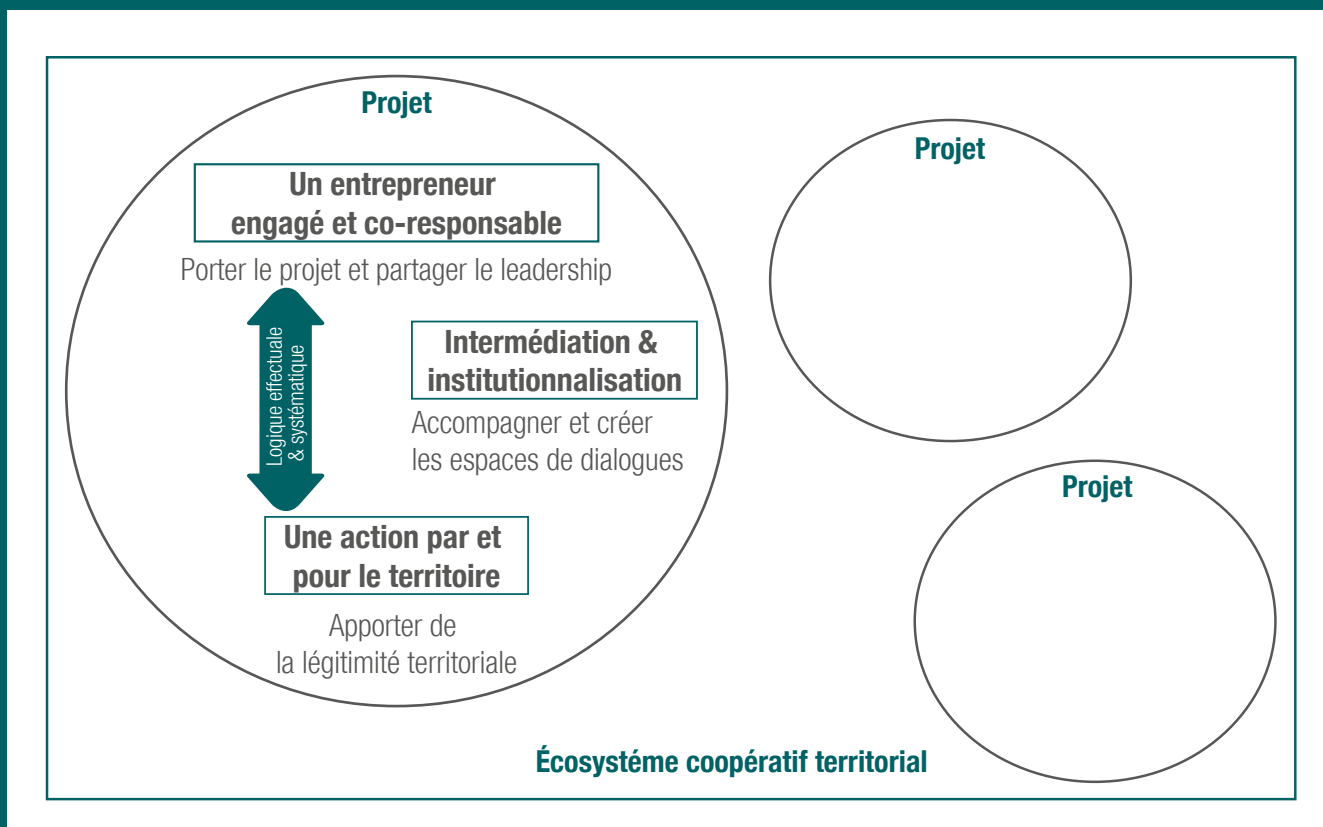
Projet

Un entrepreneur engagé et co-responsable

Porter le projet et partager le leadership

Logique effectuale & systématique

Intermédiation & institutionnalisation

Accompagner et créer les espaces de dialogues

Une action par et pour le territoire

Apporter de la légitimité territoriale

Projet

Projet

Écosystéme coopératif territorial